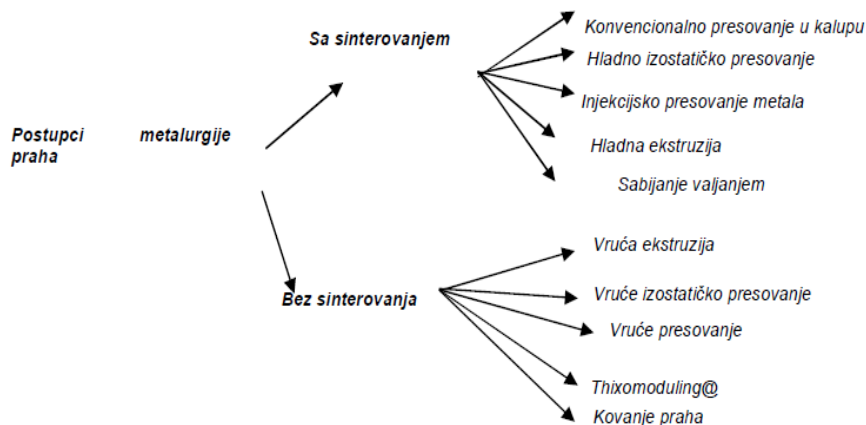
Postupci metalurgije praha

Sa sinterovanjem

Konvencionalno presovanje u kalupu

Hladno izostatičko presovanje

Injekcijsko presovanje metala

Hladna ekstruzija

Sabijanje valjanjem

Bez sinterovanja

Vruća ekstruzija

Vruće izostatičko presovanje

Vruće presovanje

Thixomoduling@

Kovanje praha